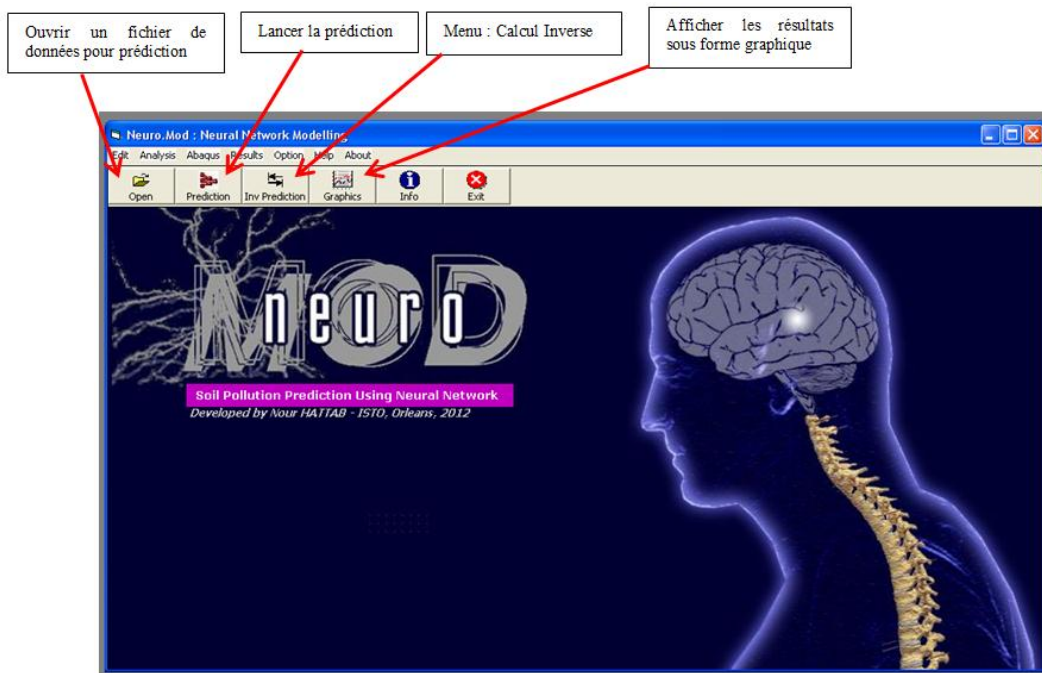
Ouvrir un fichier de données pour prédiction

Lancer la prédiction

Menu : Calcul Inverse

Afficher les résultats sous forme graphique

Neuro.Mod : Neural Network Modelling

Edit Analysis Abaqus Results Option Help About

Open Prediction Inv Prediction Graphics Info Exit

Neuro MOD

Soil Pollution Prediction Using Neural Network

Developed by Nour HATTAB - ISTO, Orleans, 2012